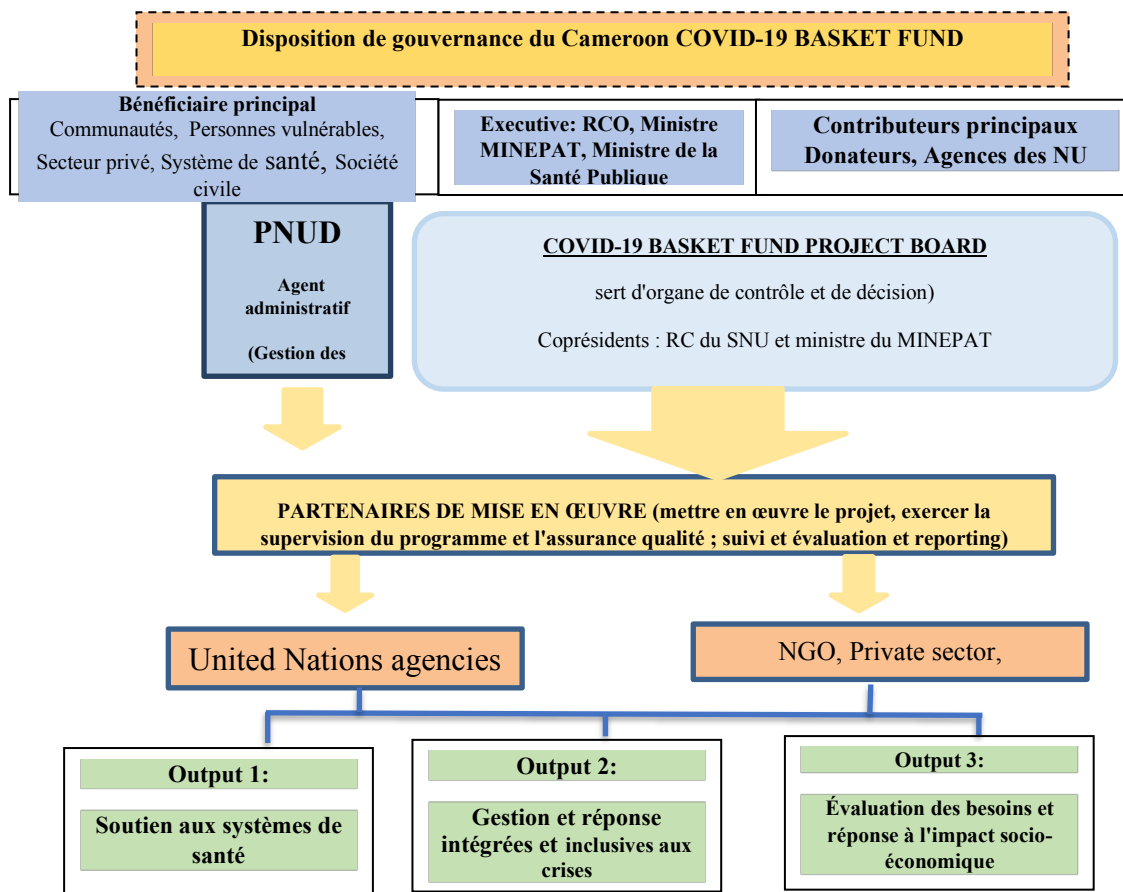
Disposition de gouvernance du Cameroon COVID-19 BASKET FUND

Bénéficiaire principal
Communautés, Personnes vulnérables, Secteur privé, Système de santé, Société civile

Executive: RCO, Ministre MINEPAT, Ministre de la Santé Publique

Contributeurs principaux
Donateurs, Agences des NU

PNUD

Agent administratif

(Gestion des

COVID-19 BASKET FUND PROJECT BOARD

sert d'organe de contrôle et de décision)

Coprésidents : RC du SNU et ministre du MINEPAT

PARTENAIRES DE MISE EN ŒUVRE (mettre en œuvre le projet, exercer la supervision du programme et l'assurance qualité ; suivi et évaluation et reporting)

United Nations agencies

NGO, Private sector,

Output 1:

Soutien aux systèmes de santé

Output 2:

Gestion et réponse intégrées et inclusives aux crises

Output 3:

Évaluation des besoins et réponse à l'impact socio-économique